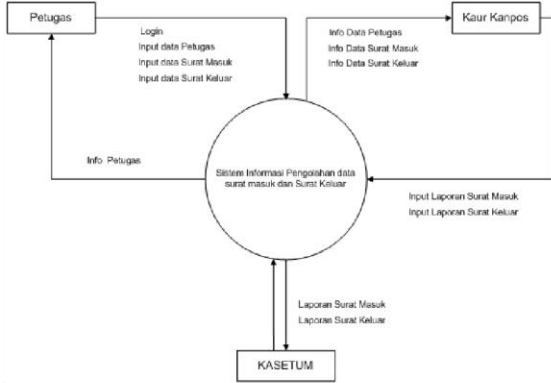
Petugas

Login
Input data Petugas
Input data Surat Masuk
Input data Surat Keluar

Kaur Kanpos

Info Data Petugas
Info Data Surat Masuk
Info Data Surat Keluar

Info Petugas

Sistem Informasi Pengolahan data surat masuk dan Surat Keluar

Input Laporan Surat Masuk
Input Laporan Surat Keluar

Laporan Surat Masuk
Laporan Surat Keluar

KASETUM